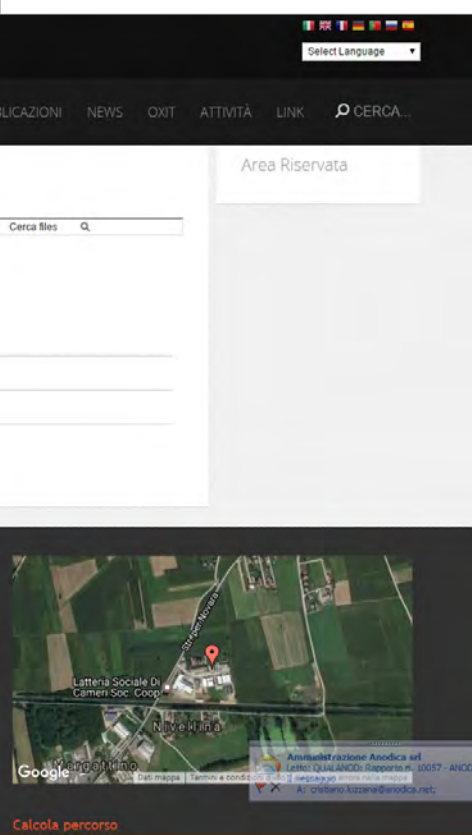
Select Language

BLICAZIONI NEWS OXIT ATTIVITÀ LINK CERCA...

Area Riservata

Cerca files

Latteria Sociale Di Cameri Soc. Coop

Strada per Novara

Nivellina

Margattino

Google

Dati mappa | Termini e condizioni d'uso | Segnala un errore nella mappa

Amministrazione Anodica srl
Letto: QUALANOD: Rapporto n. 10057 - ANOD
messaggio
A: cristiano.luzzana@anodica.net;

Calcola percorso